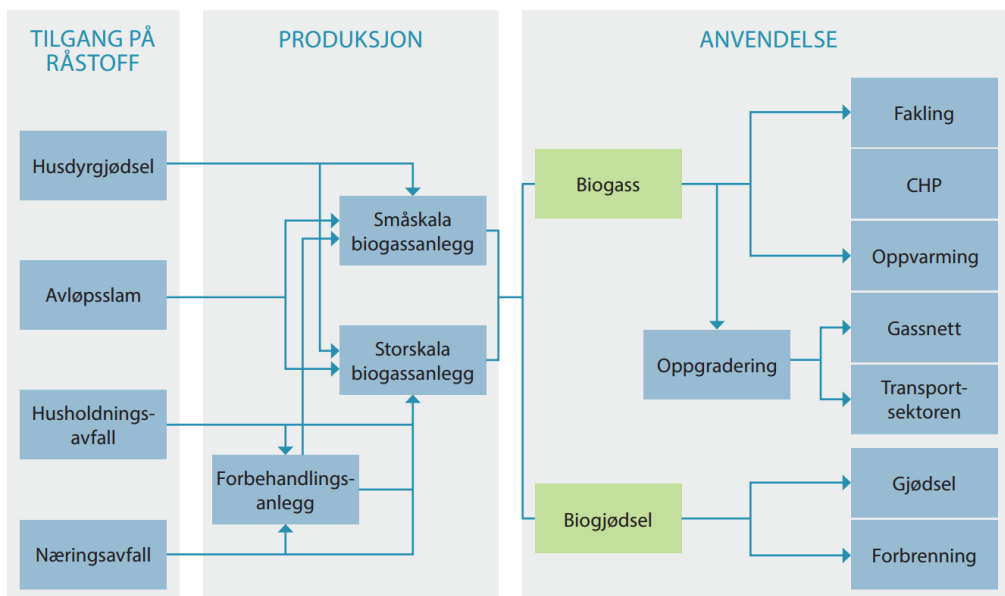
TILGANG PÅ RÅSTOFF

Husdyrgjødsel

Avløpsslam

Husholdningsavfall

Næringsavfall

PRODUKSJON

Småskala biogassanlegg

Storskala biogassanlegg

Forbehandlingsanlegg

ANVENDELSE

Biogass

Biogjødsel

Oppgradering

Fakling

CHP

Oppvarming

Gassnett

Transportsektoren

Gjødsel

Forbrenning